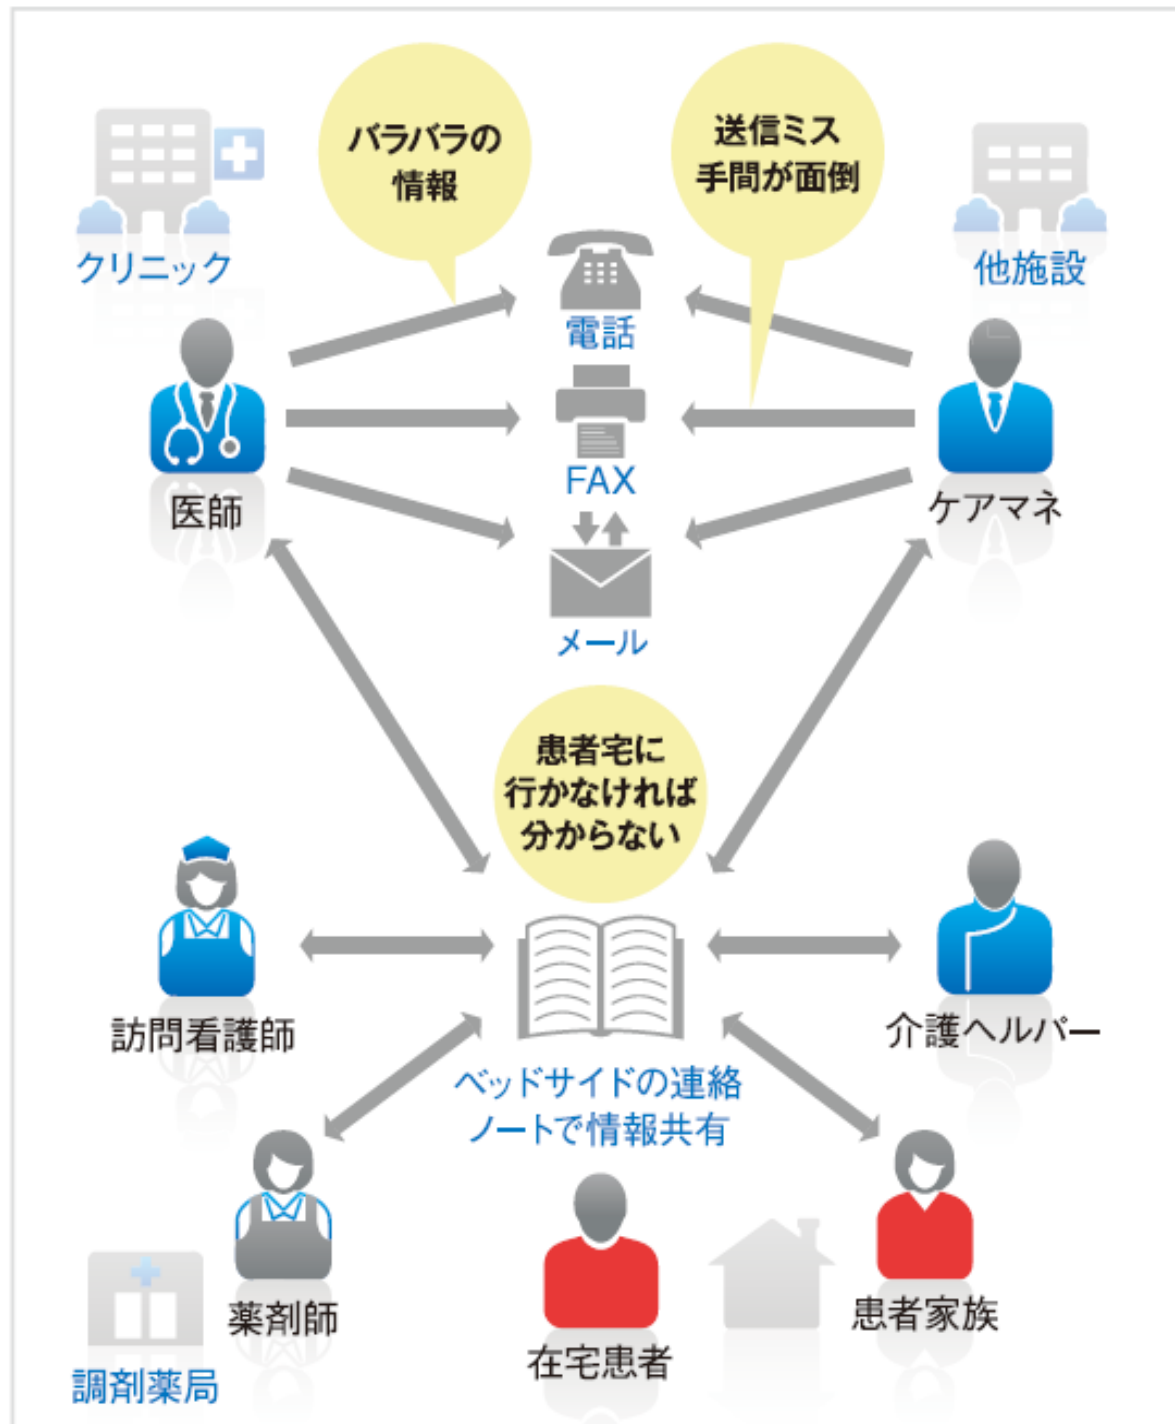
バラバラの情報

送信ミス
手間が面倒

クリニック

他施設

電話

FAX

メール

医師

ケアマネ

患者宅に行かなければ分からない

訪問看護師

介護ヘルパー

ベッドサイドの連絡ノートで情報共有

薬剤師

在宅患者

患者家族

調剤薬局